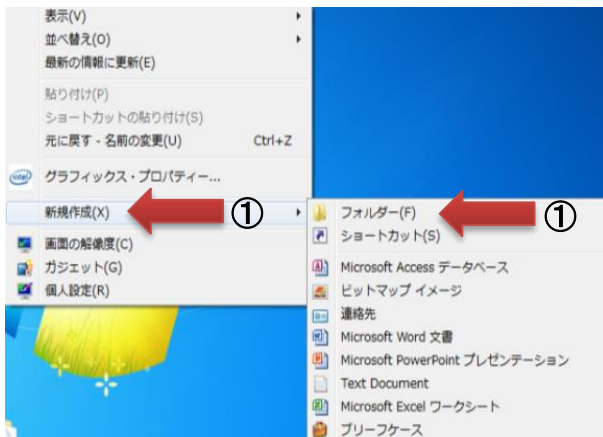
表示(V)
並べ替え(O)
最新の情報に更新(E)
貼り付け(P)
ショートカットの貼り付け(S)
元に戻す - 名前の変更(U) Ctrl+Z
intel
グラフィックス・プロパティー...
新規作成(X)
①
画面の解像度(C)
ガジェット(G)
個人設定(R)

フォルダー(F)
①
ショートカット(S)
Microsoft Access データベース
ビットマップ イメージ
連絡先
Microsoft Word 文書
Microsoft PowerPoint プレゼンテーション
Text Document
Microsoft Excel ワークシート
ブリーフケース